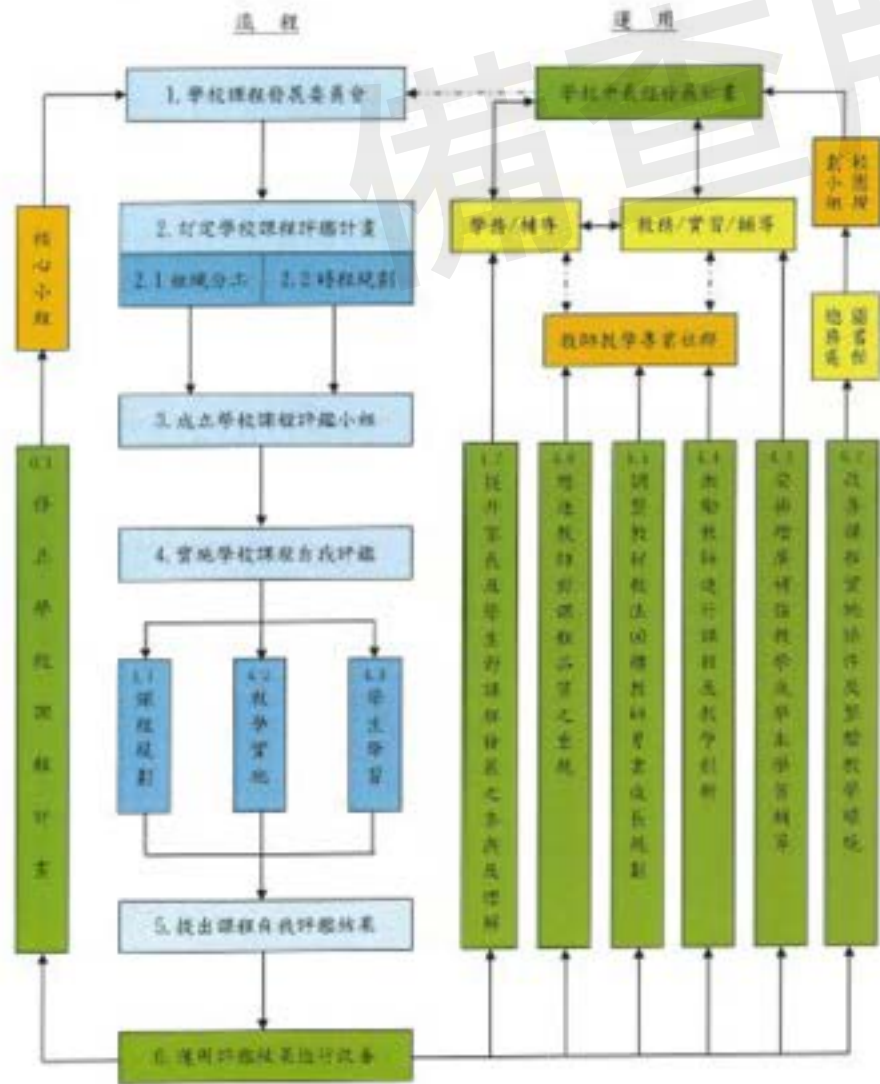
流程

運用

1. 學校課程發展委員會

學校本位課程發展計畫

2. 訂定學校課程評鑑計畫

2.1 組織分工

2.2 時程規劃

核心小組

學務/輔導

教務/實習/輔導

教師教學專業社群

創新小組

3. 成立學校課程評鑑小組

4. 實施學校課程自我評鑑

4.1 課程規劃

4.2 教學實施

4.3 學生學習

5. 提出課程自我評鑑結果

6. 運用評鑑結果進行改善

6.1 修正學校課程計畫

6.2 提升家長及學生對課程發展之參與及理解

6.3 增進教師對課程品質之重視

6.4 調整教材教法因應教科書重要議題規劃

6.5 激勵教師進行課程及教學創新

6.6 安排增廣補救教學及學生學習輔導

6.7 改善課程實施條件及整體教學環境

圖書館

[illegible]